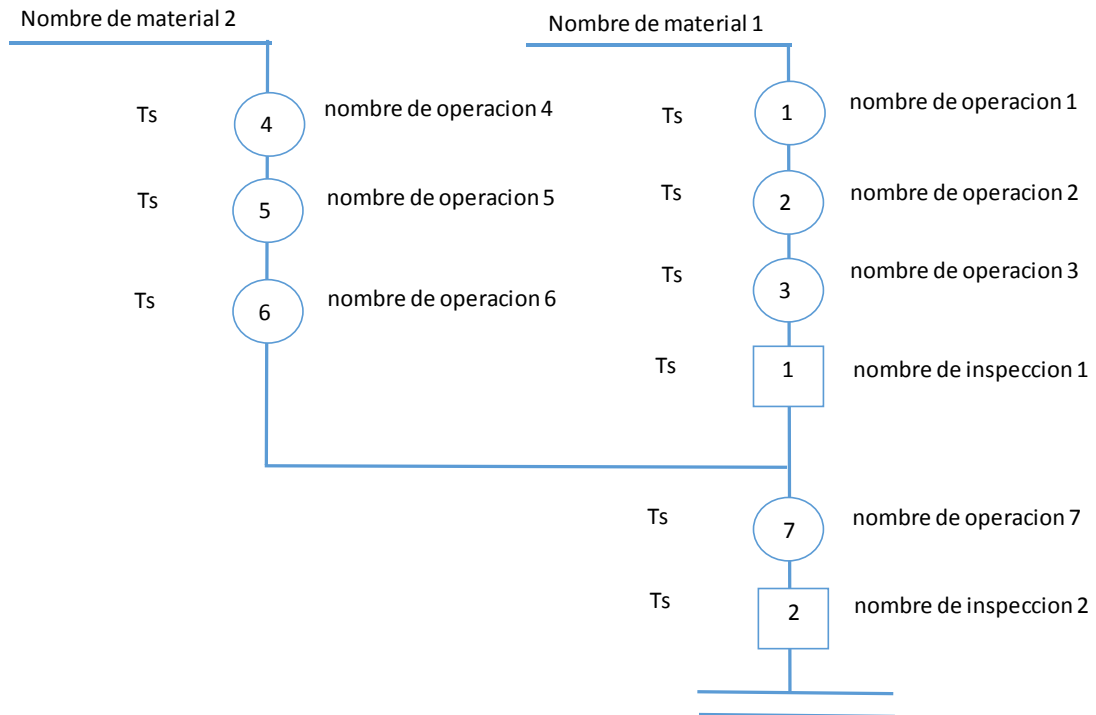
Nombre de material 2

Ts 4 nombre de operacion 4

Ts 5 nombre de operacion 5

Ts 6 nombre de operacion 6

Nombre de material 1

Ts 1 nombre de operacion 1

Ts 2 nombre de operacion 2

Ts 3 nombre de operacion 3

Ts 1 nombre de inspeccion 1

Ts 7 nombre de operacion 7

Ts 2 nombre de inspeccion 2